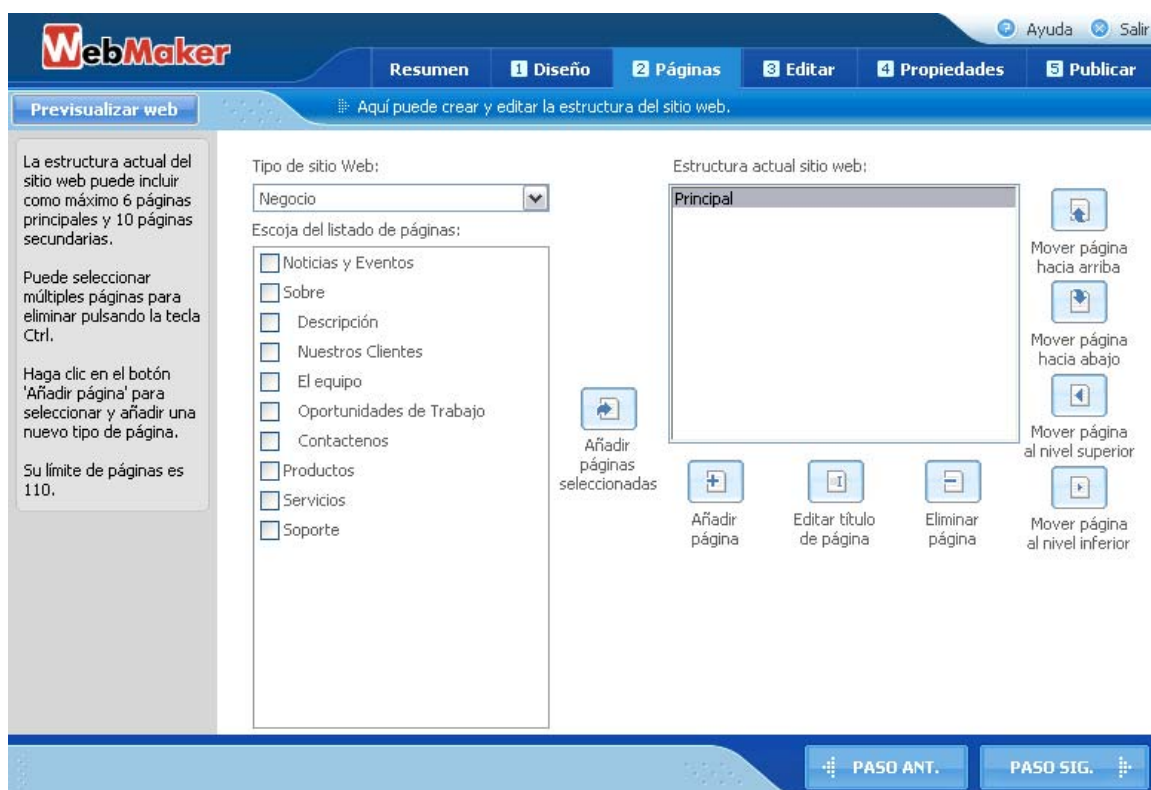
WebMaker

Ayuda Salir

Resumen
1 Diseño
2 Páginas
3 Editar
4 Propiedades
5 Publicar

Previsualizar web

Aquí puede crear y editar la estructura del sitio web.

La estructura actual del sitio web puede incluir como máximo 6 páginas principales y 10 páginas secundarias.

Puede seleccionar múltiples páginas para eliminar pulsando la tecla Ctrl.

Haga clic en el botón 'Añadir página' para seleccionar y añadir una nuevo tipo de página.

Su límite de páginas es 110.

Tipo de sitio Web:
Negocio
Escoja del listado de páginas:
Noticias y Eventos
Sobre
Descripción
Nuestros Clientes
El equipo
Oportunidades de Trabajo
Contactenos
Productos
Servicios
Soporte

Añadir páginas seleccionadas

Estructura actual sitio web:
Principal

Mover página hacia arriba
Mover página hacia abajo
Mover página al nivel superior
Mover página al nivel inferior

Añadir página
Editar título de página
Eliminar página

PASO ANT.
PASO SIG.